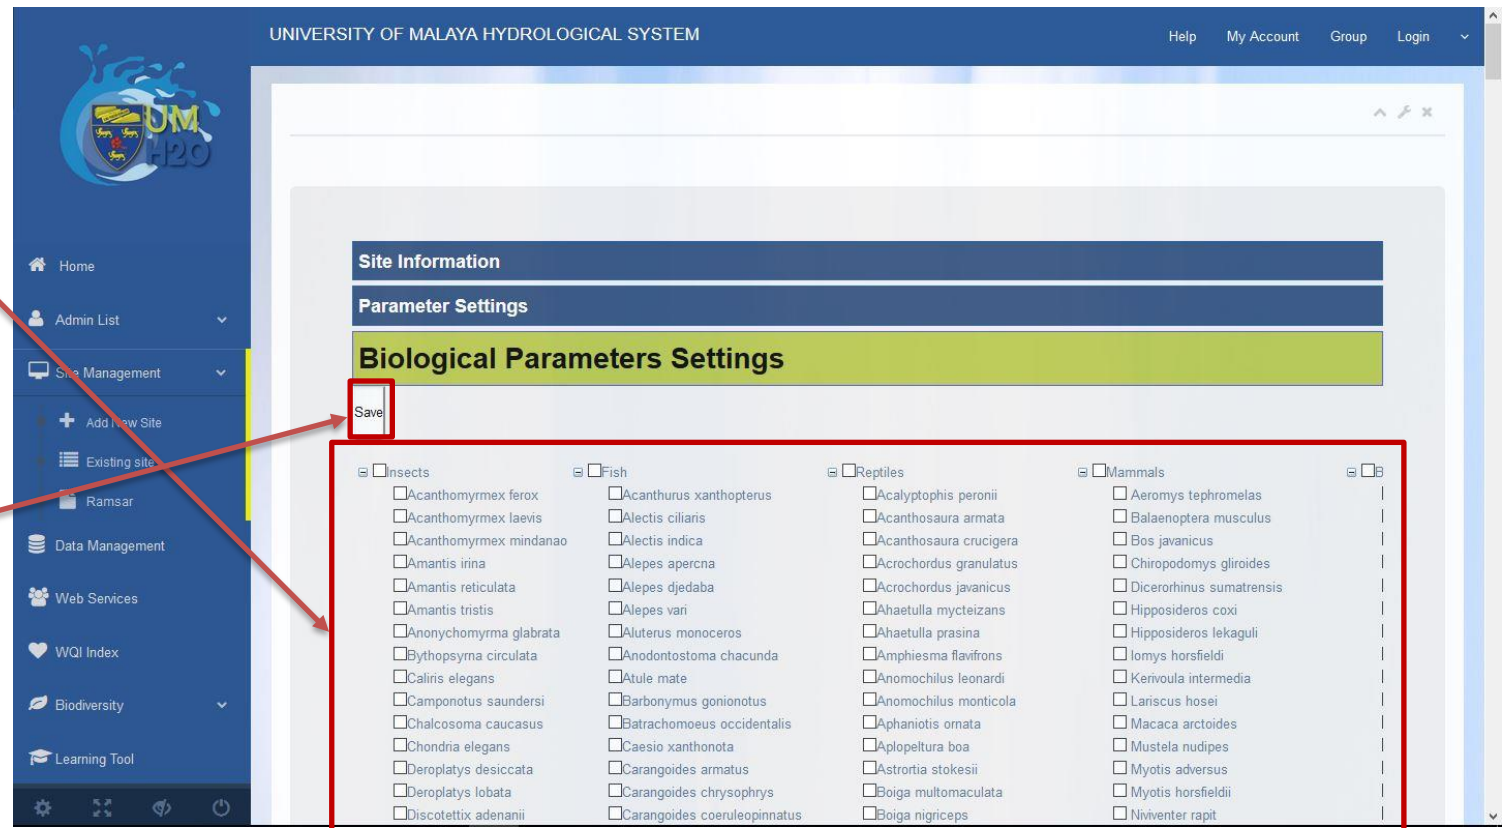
UNIVERSITY OF MALAYA HYDROLOGICAL SYSTEM

Help My Account Group Login

UM H2O

Home
Admin List
Site Management
Add New Site
Existing site
Ramsar
Data Management
Web Services
WQI Index
Biodiversity
Learning Tool

Site Information

Parameter Settings

Biological Parameters Settings

Save

Insects
Acanthomyrmex ferox
Acanthomyrmex laevis
Acanthomyrmex mindanao
Amantis irina
Amantis reticulata
Amantis tristis
Anonychomyrma glabrata
Bythopsyrna circulata
Caliris elegans
Camponotus saundersi
Chalcosoma caucasus
Chondria elegans
Deroplatys desiccata
Deroplatys lobata
Discotettix adenanii

Fish
Acanthurus xanthopterus
Alectis ciliaris
Alectis indica
Alepes apercna
Alepes djedaba
Alepes vari
Aluterus monoceros
Anodontostoma chacunda
Atule mate
Barbonymus gonionotus
Batrachomoeus occidentalis
Caesio xanthonota
Carangoides armatus
Carangoides chrysophrys
Carangoides coeruleopinnatus

Reptiles
Acalyptophis peronii
Acanthosaura armata
Acanthosaura crucigera
Acrochordus granulatus
Acrochordus javanicus
Ahaetulla mycteizans
Ahaetulla prasina
Amphiesma flavifrons
Anomochilus leonardi
Anomochilus monticola
Aphaniotis ornata
Aplopeltura boa
Astrortia stokesii
Boiga multomaculata
Boiga nigriceps

Mammals
Aeromys tephromelas
Balaenoptera musculus
Bos javanicus
Chiropodomys gliroides
Dicerorhinus sumatrensis
Hipposideros coxi
Hipposideros lekaguli
Iomys horsfieldi
Kerivoula intermedia
Lariscus hosei
Macaca arctoides
Mustela nudipes
Myotis adversus
Myotis horsfieldii
Niviventer rapit

B